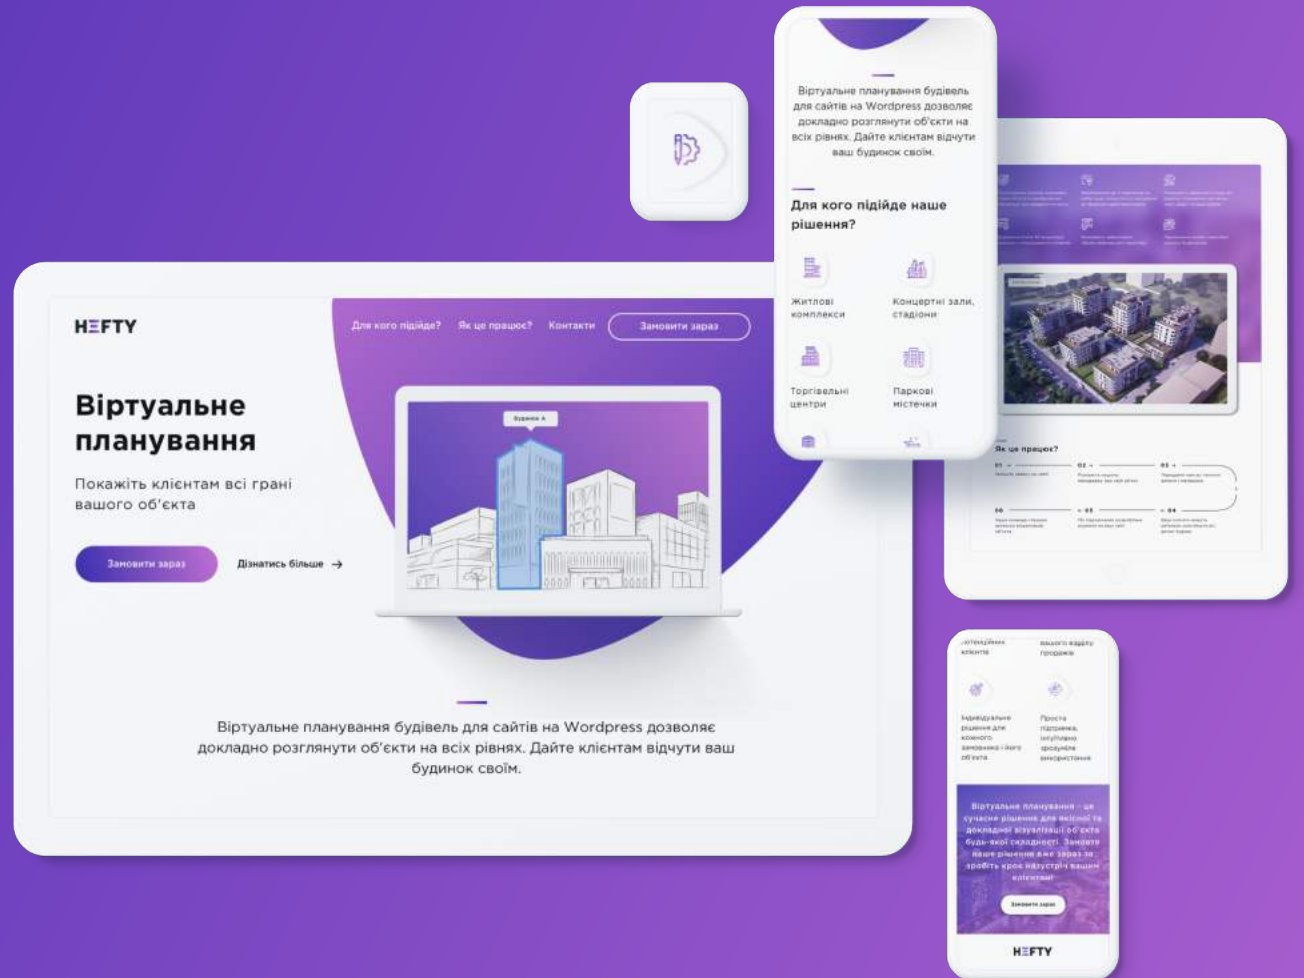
HEFTY

Для кого підійде? Як це працює? Контакти Замовити зараз

Віртуальне планування

Покажіть клієнтам всі грані вашого об'єкта

Замовити зараз Дізнатись більше →

Будинок А

Віртуальне планування будівель для сайтів на Wordpress дозволяє докладно розглянути об'єкти на всіх рівнях. Дайте клієнтам відчути ваш будинок своїм.

Віртуальне планування будівель для сайтів на Wordpress дозволяє докладно розглянути об'єкти на всіх рівнях. Дайте клієнтам відчути ваш будинок своїм.

Для кого підійде наше рішення?

Житлові комплекси

Концертні зали, стадіони

Торгівельні центри

Паркові містечки

Як це працює?

01 02 03 04 05 06

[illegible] клієнтів

вашого відділу продажів

Індивідуальне рішення для кожного замовника і його об'єкта

Проста підтримка, інтуїтивно зрозуміле використання

Віртуальне планування - це сучасне рішення для якісної та докладної візуалізації об'єкта будь-якої складності. Замовте ваше рішення вже зараз та зробіть крок назустріч вашим клієнтам!

Замовити зараз

HEFTY